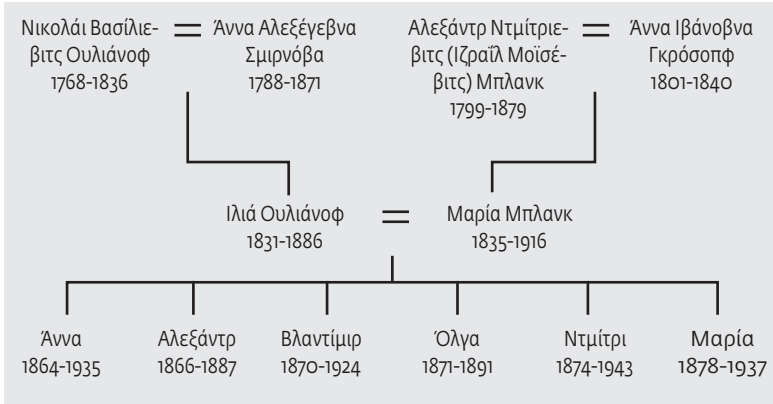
Νικολάι Βασίλιεβιτς Ουλιάνοφ
1768-1836

=

Άννα Αλεξέγεβνα Σμιρνόβα
1788-1871

Αλεξάντρ Ντμίτριεβιτς (Ιζραΐλ Μοϊσέβιτς) Μπλανκ
1799-1879

=

Άννα Ιβάνοβνα Γκρόσοπφ
1801-1840

Ιλιά Ουλιάνοφ
1831-1886

=

Μαρία Μπλανκ
1835-1916

Άννα
1864-1935

Αλεξάντρ
1866-1887

Βλαντίμιρ
1870-1924

Όλγα
1871-1891

Ντμίτρι
1874-1943

Μαρία
1878-1937